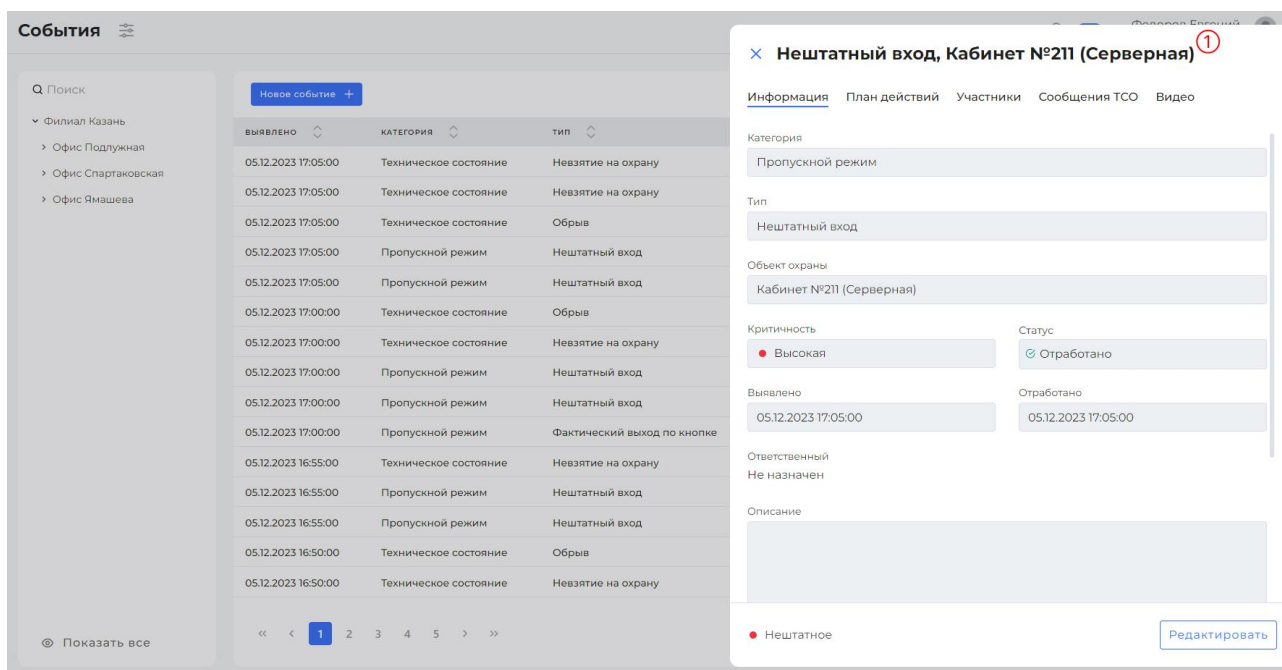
События

Федоров Евгений

Поиск

Филиал Казань
Офис Подлужная
Офис Спартаковская
Офис Ямашева

Показать все

Новое событие +

| ВЫЯВЛЕНО | КАТЕГОРИЯ | ТИП |
|---|---|---|
| 05.12.2023 17:05:00 | Техническое состояние | Невзятие на охрану |
| 05.12.2023 17:05:00 | Техническое состояние | Невзятие на охрану |
| 05.12.2023 17:05:00 | Техническое состояние | Обрыв |
| 05.12.2023 17:05:00 | Пропускной режим | Нештатный вход |
| 05.12.2023 17:05:00 | Пропускной режим | Нештатный вход |
| 05.12.2023 17:00:00 | Техническое состояние | Обрыв |
| 05.12.2023 17:00:00 | Техническое состояние | Невзятие на охрану |
| 05.12.2023 17:00:00 | Пропускной режим | Нештатный вход |
| 05.12.2023 17:00:00 | Пропускной режим | Нештатный вход |
| 05.12.2023 17:00:00 | Пропускной режим | Фактический выход по кнопке |
| 05.12.2023 16:55:00 | Техническое состояние | Невзятие на охрану |
| 05.12.2023 16:55:00 | Пропускной режим | Нештатный вход |
| 05.12.2023 16:55:00 | Пропускной режим | Нештатный вход |
| 05.12.2023 16:50:00 | Техническое состояние | Обрыв |
| 05.12.2023 16:50:00 | Техническое состояние | Невзятие на охрану |

« ‹ 1 2 3 4 5 › »

× Нештатный вход, Кабинет №211 (Серверная) 1

Информация План действий Участники Сообщения ТСО Видео

Категория
Пропускной режим

Тип
Нештатный вход

Объект охраны
Кабинет №211 (Серверная)

Критичность
Высокая

Статус
Отработано

Выявлено
05.12.2023 17:05:00

Отработано
05.12.2023 17:05:00

Ответственный
Не назначен

Описание

Нештатное

Редактировать